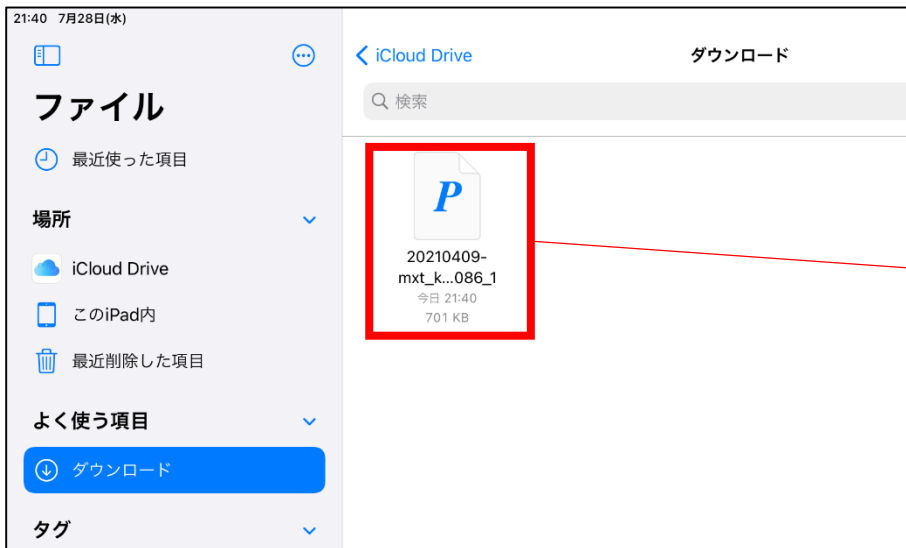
21:40 7月28日(水)

ファイル

最近使った項目

場所

iCloud Drive

このiPad内

最近削除した項目

よく使う項目

ダウンロード

タグ

iCloud Drive

ダウンロード

検索

P

20210409-mxt_k...086_1

今日 21:40

701 KB